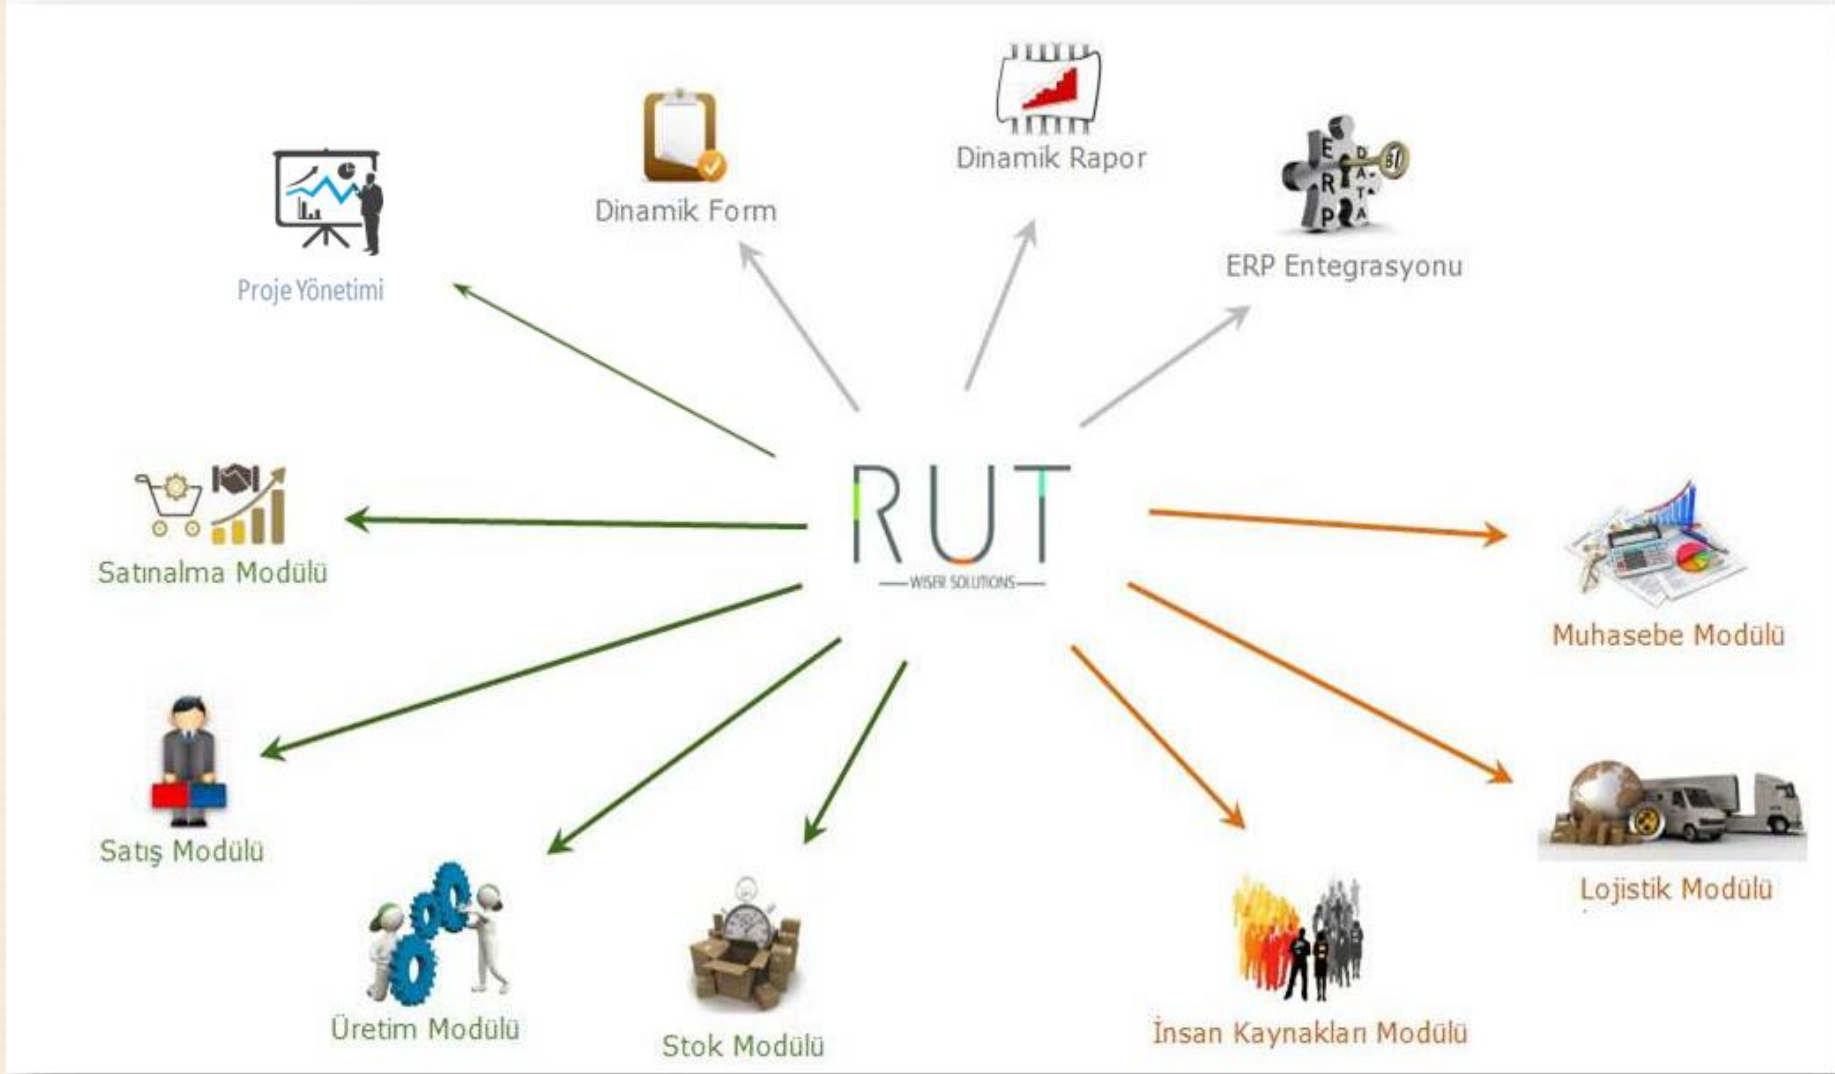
Dinamik Rapor

Dinamik Form

ERP Entegrasyonu

Proje Yönetimi

RUT
WISER SOLUTIONS

Satınalma Modülü

Muhasebe Modülü

Satış Modülü

Lojistik Modülü

Üretim Modülü

Stok Modülü

İnsan Kaynakları Modülü